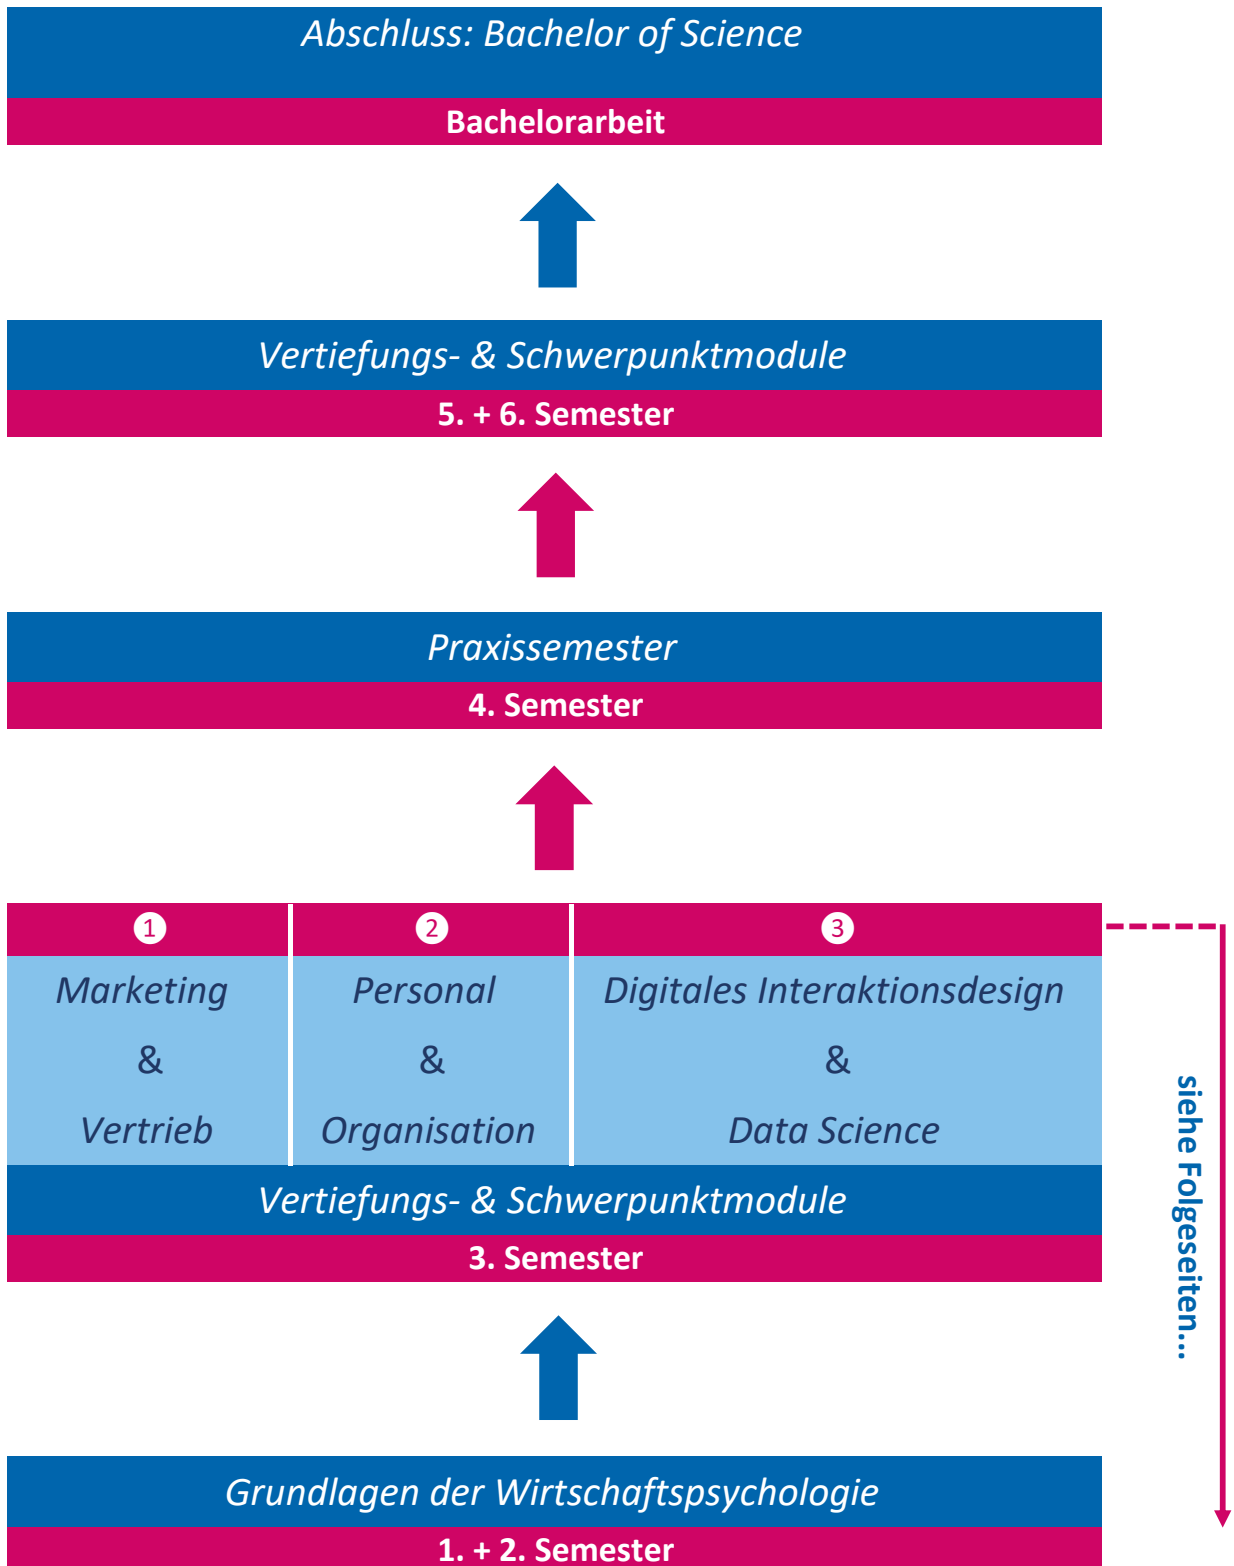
Abschluss: Bachelor of Science

Bachelorarbeit

Vertiefungs- & Schwerpunktmodule

5. + 6. Semester

Praxissemester

4. Semester

| 1 | 2 | 3 |
|---|---|---|
| Marketing & Vertrieb | Personal & Organisation | Digitales Interaktionsdesign & Data Science |

siehe Folgeseiten...

Vertiefungs- & Schwerpunktmodule

3. Semester

Grundlagen der Wirtschaftspsychologie

1. + 2. Semester